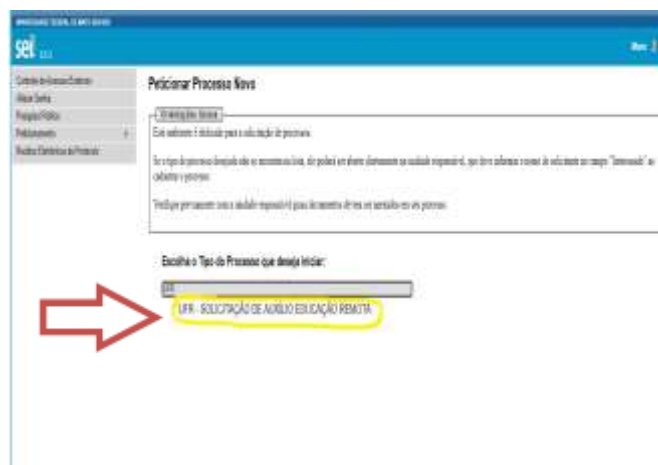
UNIVERSIDADE FEDERAL DE MATO GROSSO

sei!

Controle de Acessos Externos
Alterar Senha
Pesquisa Pública
Peticionamento
Recibos Eletrônicos de Protocolo

Peticionar Processo Novo

Orientações Gerais

Este ambiente é dedicado para a solicitação de processos.

Se o tipo de processo desejado não se encontra na lista, não poderá ser aberto diretamente na unidade responsável, que deve informar o nome do solicitante no campo "Interessado" ao cadastrar o processo.

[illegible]

Escolha o Tipo de Processo que deseja iniciar:

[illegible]

UFR - SOLICITAÇÃO DE AUXÍLIO EDUCAÇÃO REMOTA